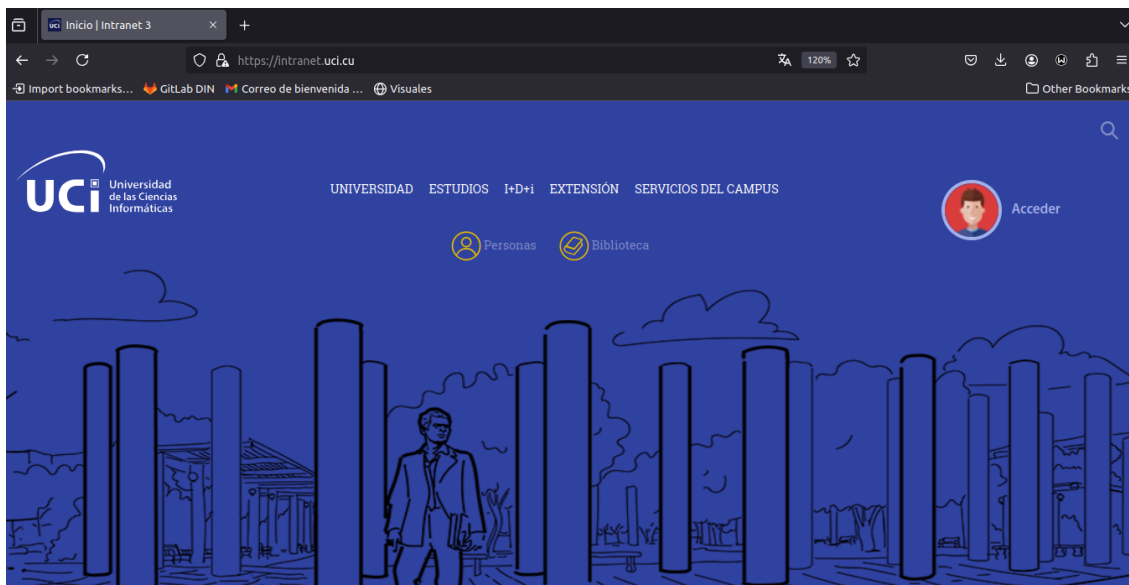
Inicio | Intranet 3
https://intranet.uci.cu
120%
Import bookmarks... GitLab DIN Correo de bienvenida ... Visuales
Other Bookmarks

UCI Universidad de las Ciencias Informáticas

UNIVERSIDAD ESTUDIOS I+D+i EXTENSIÓN SERVICIOS DEL CAMPUS

Acceder

Personas Biblioteca